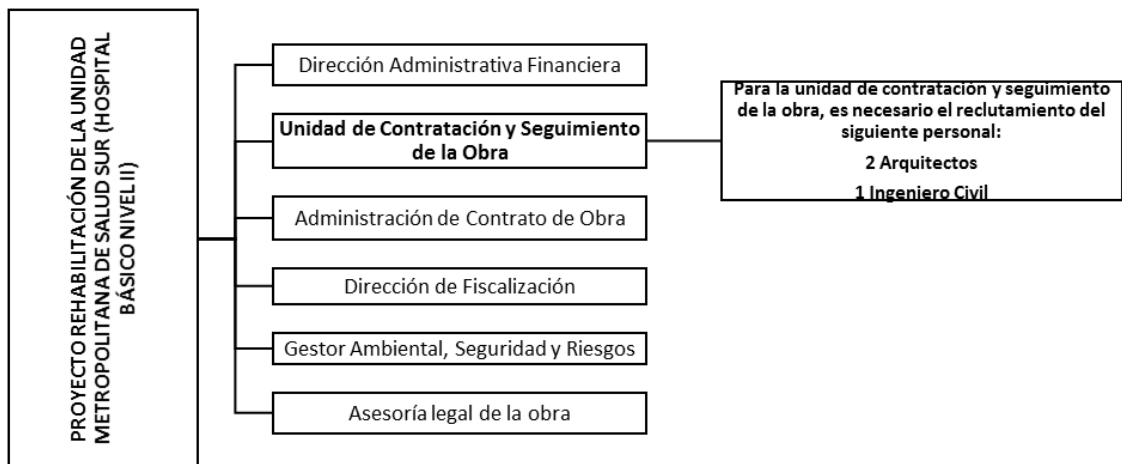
PROYECTO REHABILITACIÓN DE LA UNIDAD METROPOLITANA DE SALUD SUR (HOSPITAL BÁSICO NIVEL II)

Dirección Administrativa Financiera

**Unidad de Contratación y Seguimiento de la Obra**

Administración de Contrato de Obra

Dirección de Fiscalización

Gestor Ambiental, Seguridad y Riesgos

Asesoría legal de la obra

**Para la unidad de contratación y seguimiento de la obra, es necesario el reclutamiento del siguiente personal:**

**2 Arquitectos**

**1 Ingeniero Civil**